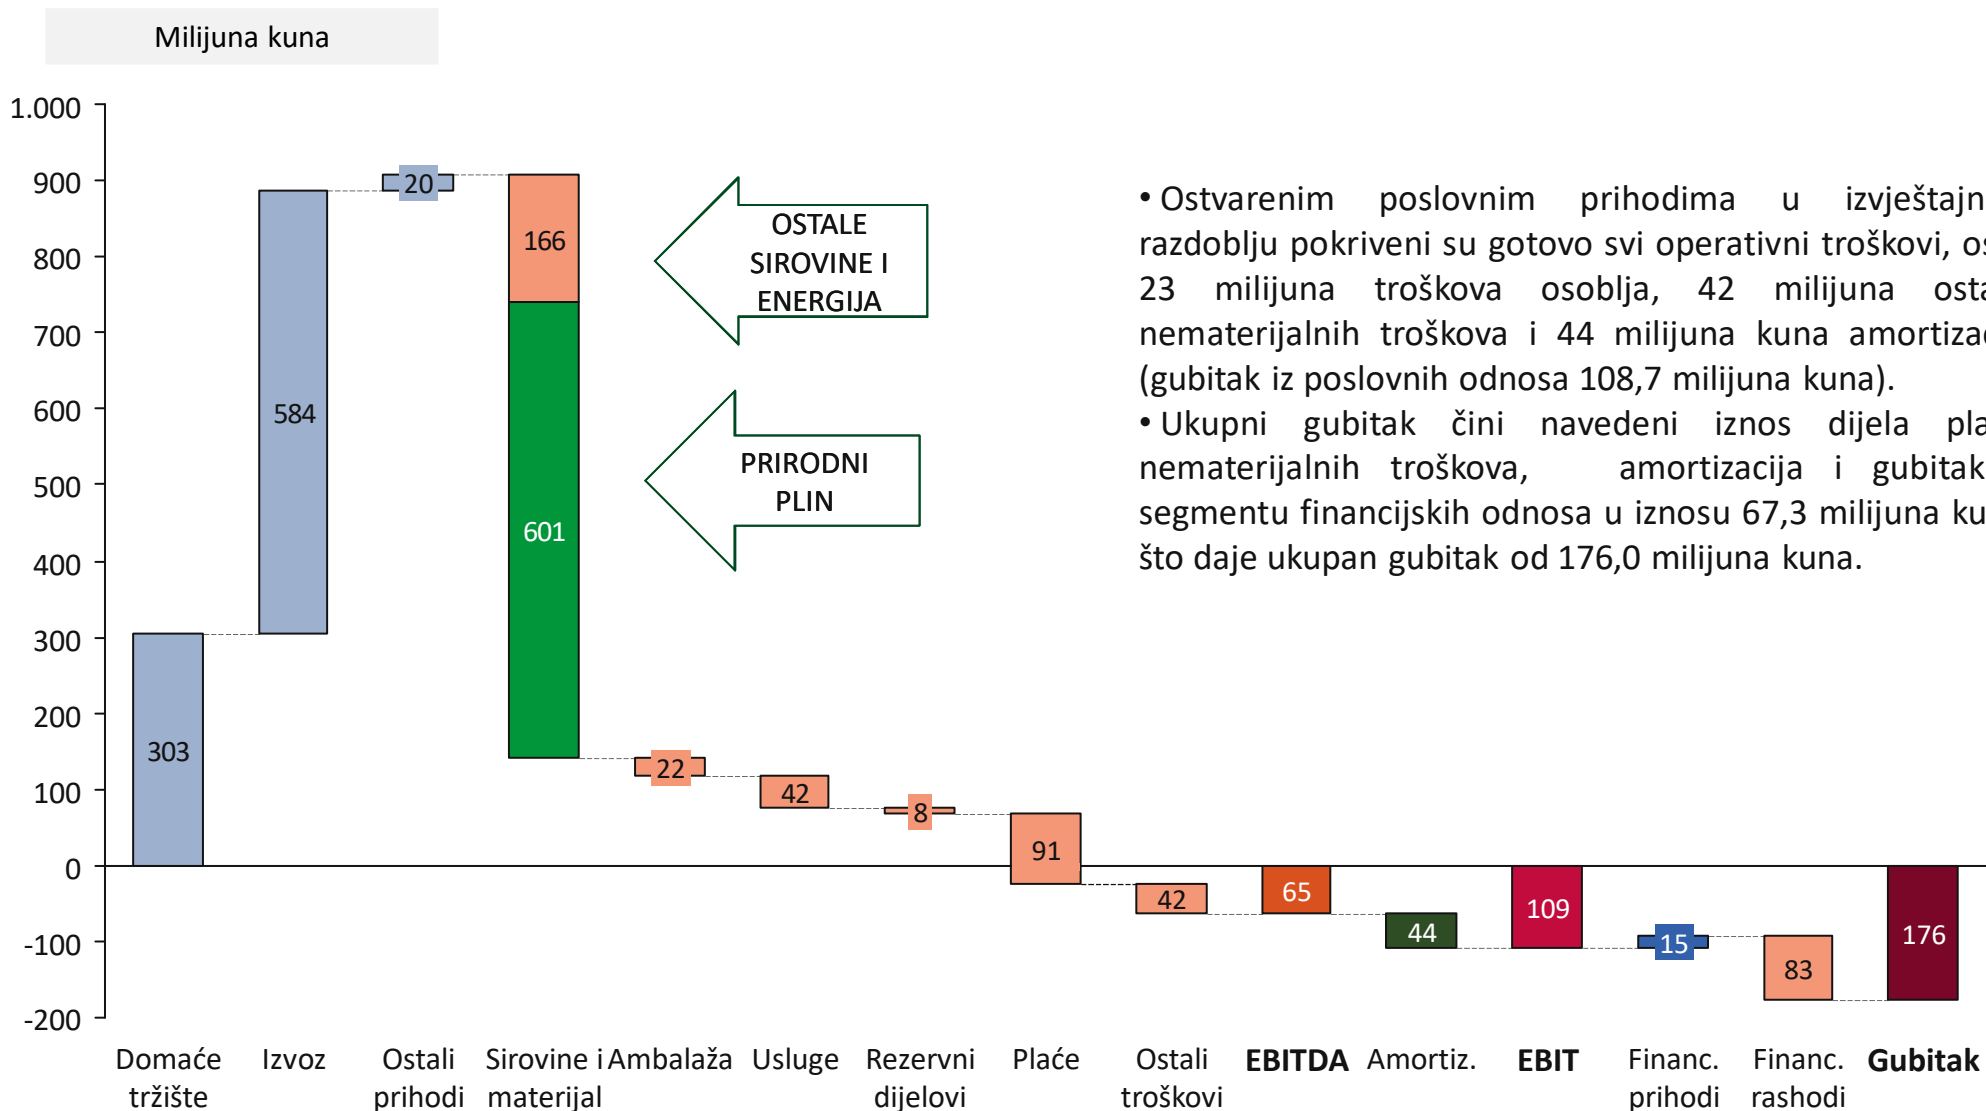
Milijuna kuna

1.000
900
800
700
600
500
400
300
200
100
0
-100
-200

303
584
20
166
601
22
42
8
91
42
65
44
109
15
83
176

OSTALE SIROVINE I ENERGIJA

PRIRODNI PLIN

Domaće tržište
Izvoz
Ostali prihodi
Sirovine i materijal
Ambalaža
Usluge
Rezervni dijelovi
Plaće
Ostali troškovi
EBITDA
Amortiz.
EBIT
Financ. prihodi
Financ. rashodi
Gubitak

• Ostvarenim poslovnim prihodima u izvještajn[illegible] razdoblju pokriveni su gotovo svi operativni troškovi, o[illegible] 23 milijuna troškova osoblja, 42 milijuna osta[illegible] nematerijalnih troškova i 44 milijuna kuna amortiza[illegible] (gubitak iz poslovnih odnosa 108,7 milijuna kuna).
• Ukupni gubitak čini navedeni iznos dijela pla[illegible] nematerijalnih troškova, amortizacija i gubitak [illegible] segmentu financijskih odnosa u iznosu 67,3 milijuna ku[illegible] što daje ukupan gubitak od 176,0 milijuna kuna.